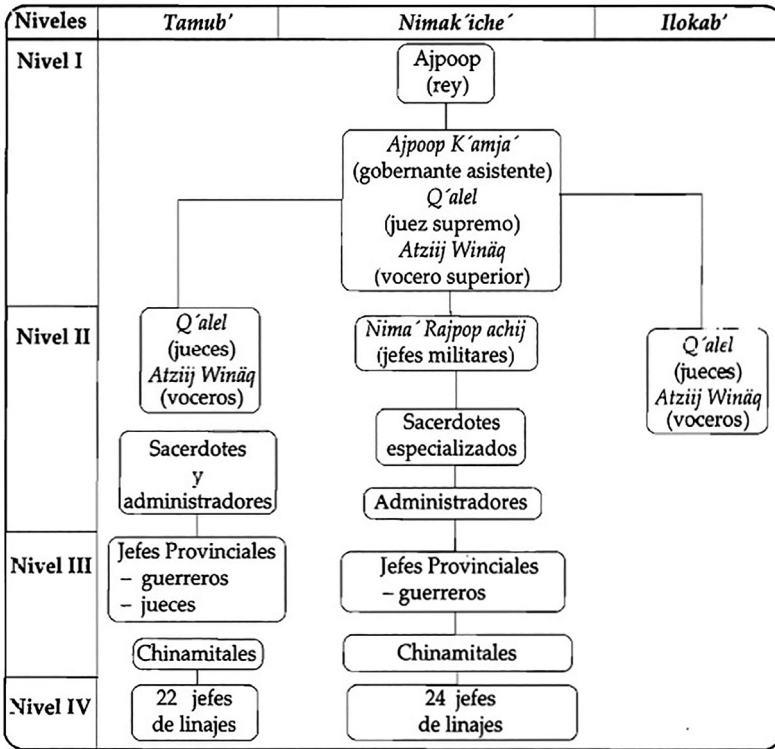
Niveles | Tamub' | Nimak´iche´ | Ilokab'

Nivel I

Ajpoop (rey)

Ajpoop K´amja´ (gobernante asistente) Q´alel (juez supremo) Atziij Winäq (vocero superior)

Nivel II

Q´alel (jueces) Atziij Winäq (voceros)

Nima´ Rajpop achij (jefes militares)

Q´alel (jueces) Atziij Winäq (voceros)

Sacerdotes y administradores

Sacerdotes especializados

Administradores

Nivel III

Jefes Provinciales – guerreros – jueces

Jefes Provinciales – guerreros

Chinamitales

Chinamitales

Nivel IV

22 jefes de linajes

24 jefes de linajes